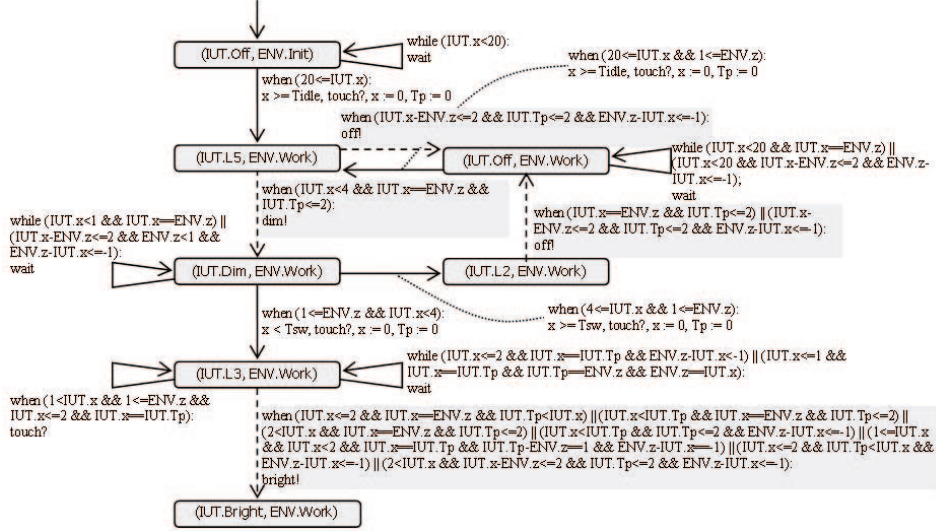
(IUT.Off, ENV.Init)

while (IUT.x<20):
wait

when (20<=IUT.x && 1<=ENV.z):
x >= Tidle, touch?, x := 0, Tp := 0

when (20<=IUT.x):
x >= Tidle, touch?, x := 0, Tp := 0

when (IUT.x-ENV.z<=2 && IUT.Tp<=2 && ENV.z-IUT.x<=-1):
off!

(IUT.L5, ENV.Work)

(IUT.Off, ENV.Work)

while (IUT.x<20 && IUT.x==ENV.z) || (IUT.x<20 && IUT.x-ENV.z<=2 && ENV.z-IUT.x<=-1);
wait

when (IUT.x<4 && IUT.x==ENV.z && IUT.Tp<=2):
dim!

when (IUT.x==ENV.z && IUT.Tp<=2) || (IUT.x-ENV.z<=2 && IUT.Tp<=2 && ENV.z-IUT.x<=-1):
off!

while (IUT.x<1 && IUT.x==ENV.z) || (IUT.x-ENV.z<=2 && ENV.z<1 && ENV.z-IUT.x<=-1):
wait

(IUT.Dim, ENV.Work)

(IUT.L2, ENV.Work)

when (1<=ENV.z && IUT.x<4):
x < Tsw, touch?, x := 0, Tp := 0

when (4<=IUT.x && 1<=ENV.z):
x >= Tsw, touch?, x := 0, Tp := 0

(IUT.L3, ENV.Work)

while (IUT.x<=2 && IUT.x==IUT.Tp && ENV.z-IUT.x<-1) || (IUT.x<=1 && IUT.x==IUT.Tp && IUT.Tp==ENV.z && ENV.z==IUT.x):
wait

when (1<IUT.x && 1<=ENV.z && IUT.x<=2 && IUT.x==IUT.Tp):
touch?

when (IUT.x<=2 && IUT.x==ENV.z && IUT.Tp<IUT.x) || (IUT.x<IUT.Tp && IUT.x==ENV.z && IUT.Tp<=2) || (2<IUT.x && IUT.x==ENV.z && IUT.Tp<=2) || (IUT.x<IUT.Tp && IUT.Tp<=2 && ENV.z-IUT.x<=-1) || (1<=IUT.x && IUT.x<2 && IUT.x==IUT.Tp && IUT.Tp-ENV.z==1 && ENV.z-IUT.x==-1) || (IUT.x<=2 && IUT.Tp<IUT.x && ENV.z-IUT.x<=-1) || (2<IUT.x && IUT.x-ENV.z<=2 && IUT.Tp<=2 && ENV.z-IUT.x<=-1):
bright!

(IUT.Bright, ENV.Work)